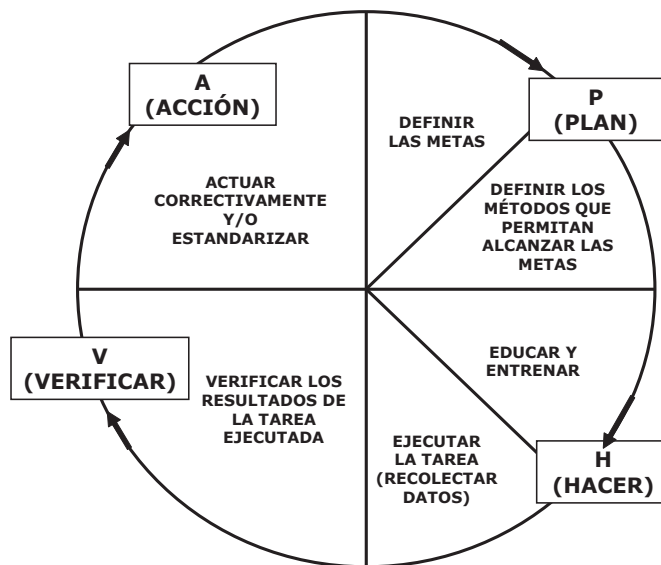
A
(ACCIÓN)

DEFINIR LAS METAS

P
(PLAN)

ACTUAR CORRECTIVAMENTE Y/O ESTANDARIZAR

DEFINIR LOS MÉTODOS QUE PERMITAN ALCANZAR LAS METAS

EDUCAR Y ENTRENAR

V
(VERIFICAR)

VERIFICAR LOS RESULTADOS DE LA TAREA EJECUTADA

EJECUTAR LA TAREA (RECOLECTAR DATOS)

H
(HACER)